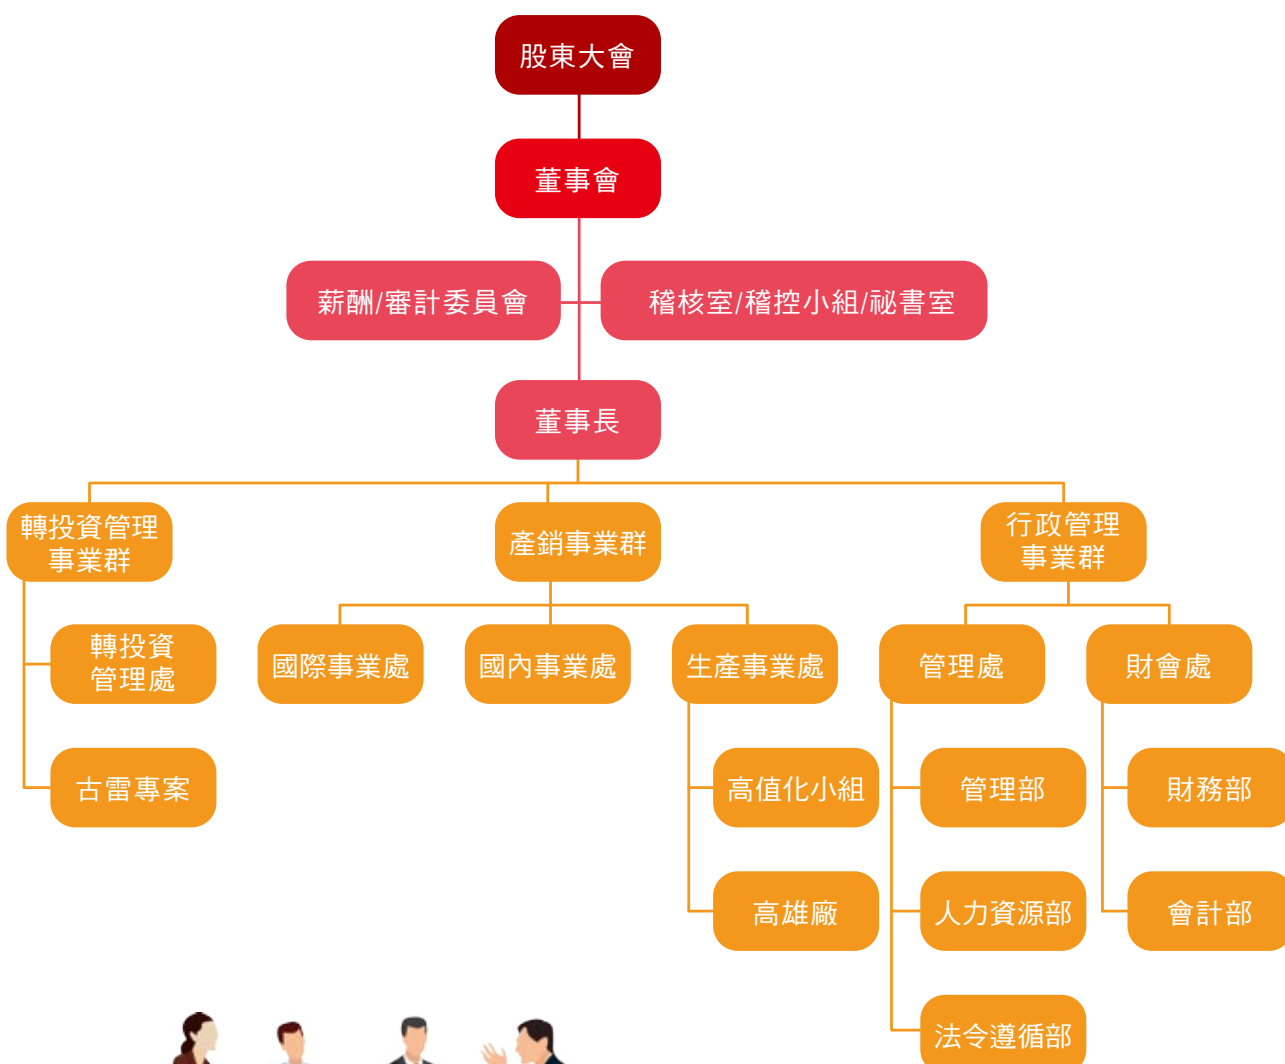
股東大會

董事會

薪酬/審計委員會

稽核室/稽控小組/祕書室

董事長

轉投資管理事業群

產銷事業群

行政管理事業群

轉投資管理處

古雷專案

國際事業處

國內事業處

生產事業處

高值化小組

高雄廠

管理處

管理部

人力資源部

法令遵循部

財會處

財務部

會計部